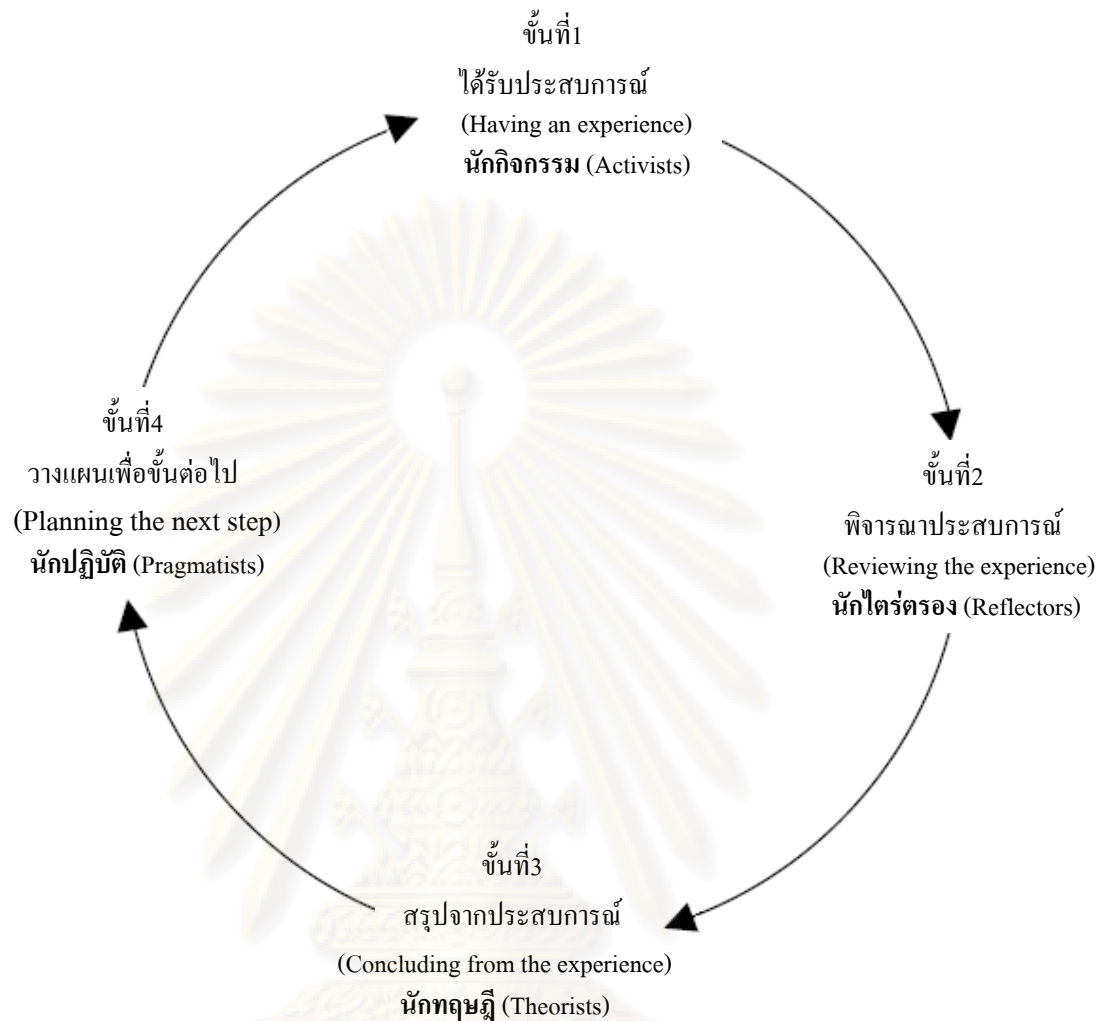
ขั้นที่1
ได้รับประสบการณ์
(Having an experience)
นักกิจกรรม (Activists)

ขั้นที่2
พิจารณาประสบการณ์
(Reviewing the experience)
นักไตร่ตรอง (Reflectors)

ขั้นที่3
สรุปจากประสบการณ์
(Concluding from the experience)
นักทฤษฎี (Theorists)

ขั้นที่4
วางแผนเพื่อขั้นต่อไป
(Planning the next step)
นักปฏิบัติ (Pragmatists)